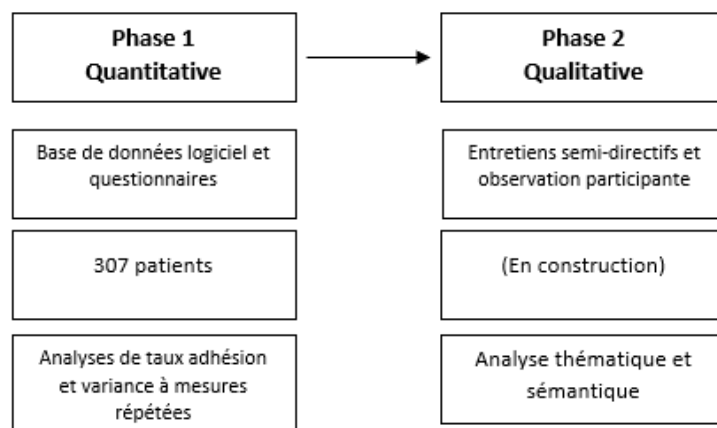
Phase 1
Quantitative

Phase 2
Qualitative

Base de données logiciel et questionnaires

307 patients

Analyses de taux adhésion et variance à mesures répétées

Entretiens semi-directifs et observation participante

(En construction)

Analyse thématique et sémantique